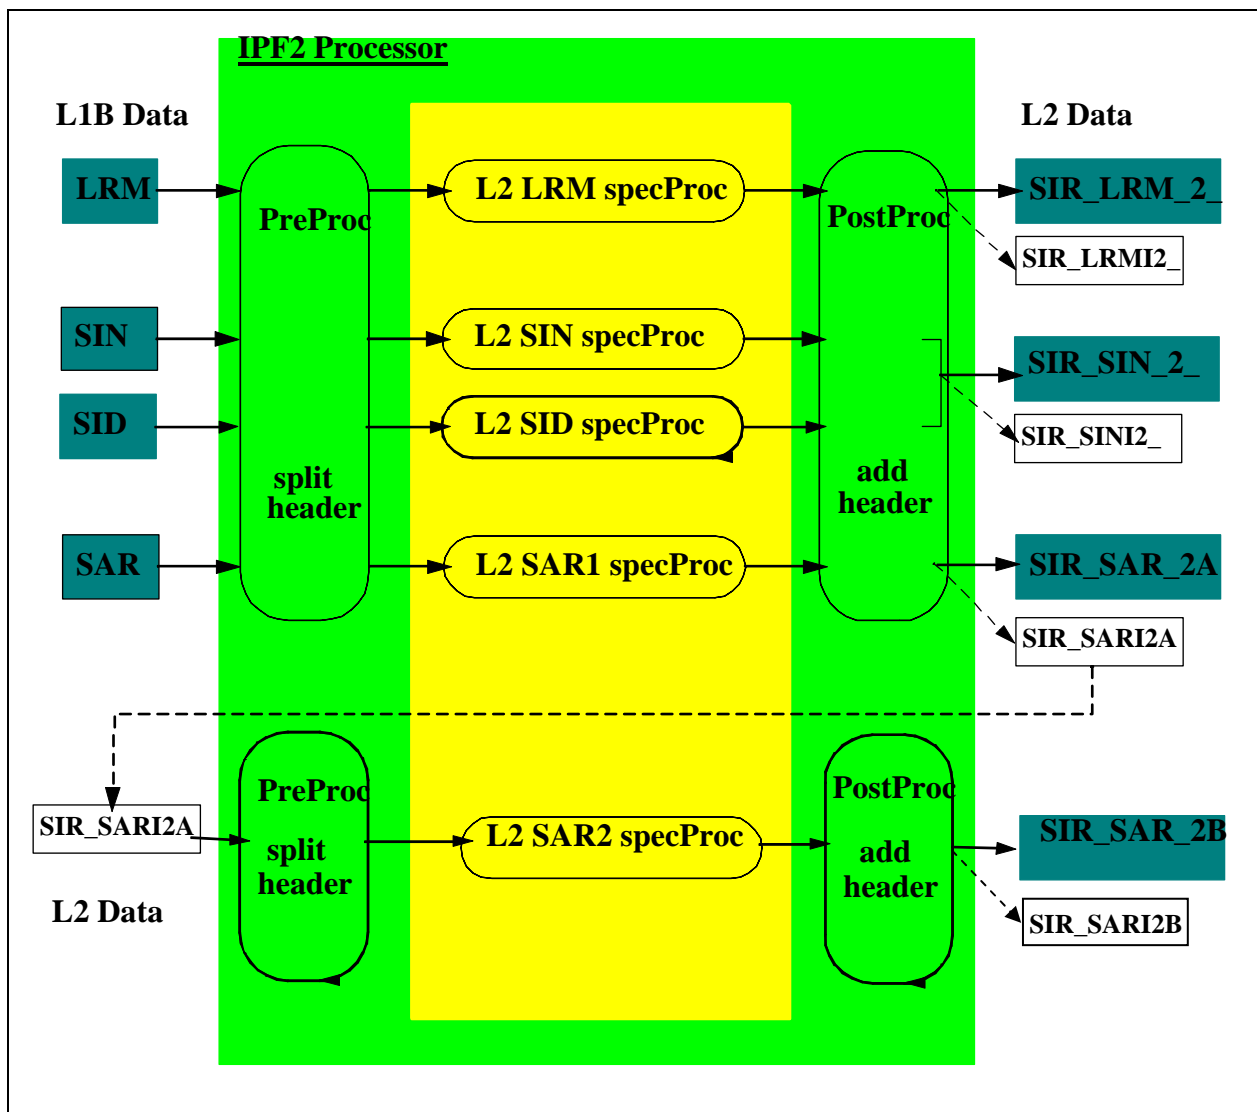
IPF2 Processor

L1B Data

L2 Data

LRM

SIN

SID

SAR

PreProc

split header

L2 LRM specProc

L2 SIN specProc

L2 SID specProc

L2 SAR1 specProc

PostProc

add header

SIR_LRM_2_

SIR_LRMI2_

SIR_SIN_2_

SIR_SINI2_

SIR_SAR_2A

SIR_SARI2A

SIR_SARI2A

L2 Data

PreProc

split header

L2 SAR2 specProc

PostProc

add header

SIR_SAR_2B

SIR_SARI2B